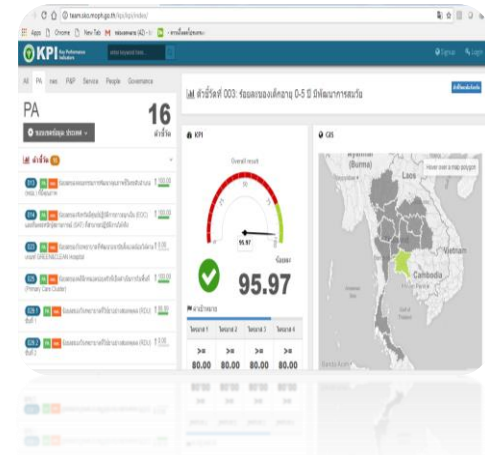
kpi.moph.go.th/kpi/index/

Apps Chrome New Tab

KPI Key Performance Indicators

All PA NHS P&P Service People Governance

PA

16

ตัวชี้วัด

ตัวชี้วัด 003: ร้อยละของเด็กอายุ 0-5 ปี มีพัฒนาการสมวัย

KPI

Overall result

95.97

ร้อยละ

95.97

GIS

Myanmar (Burma)

Laos

Vietnam

Cambodia

เป้าหมาย

ไตรมาส 1

ไตรมาส 2

ไตรมาส 3

ไตรมาส 4

>=

80.00

>=

80.00

>=

80.00

>=

80.00